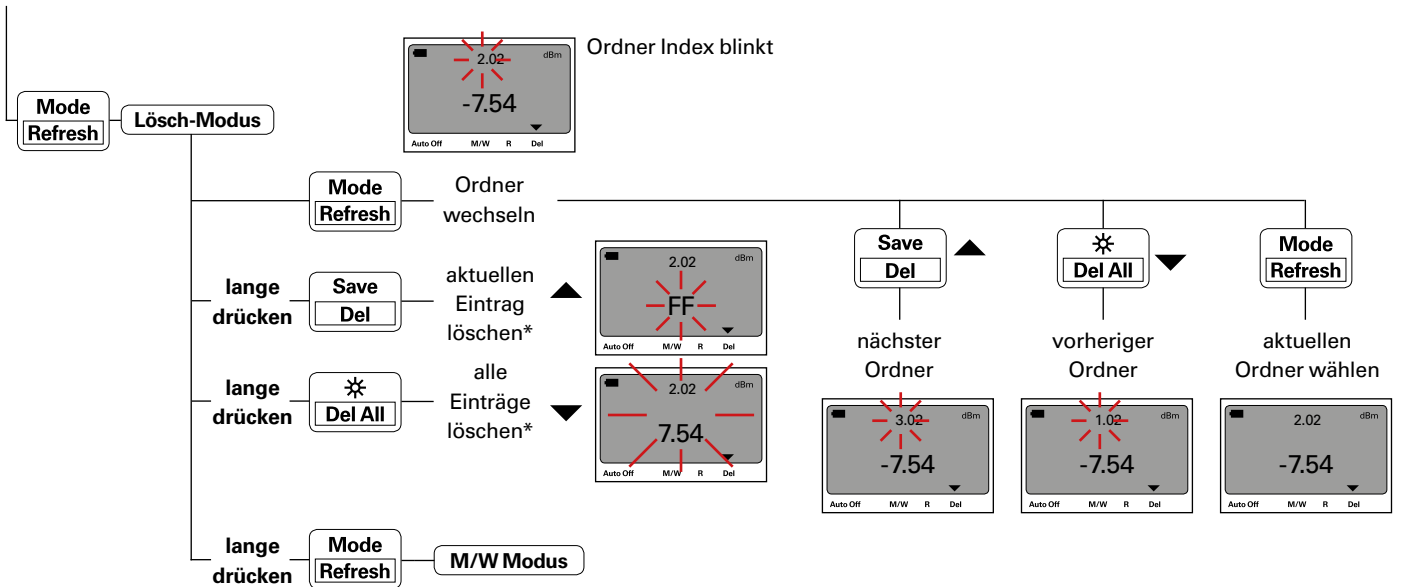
Mode
Refresh

Lösch-Modus

2.02
dBm
-7.54
Auto Off M/W R Del

Ordner Index blinkt

Mode
Refresh
Ordner wechseln

Save
Del

☼
Del All

Mode
Refresh

nächster Ordner

vorheriger Ordner

aktuellen Ordner wählen

3.02
dBm
-7.54
Auto Off M/W R Del

1.02
dBm
-7.54
Auto Off M/W R Del

2.02
dBm
-7.54
Auto Off M/W R Del

lange drücken
Save
Del
aktuellen Eintrag löschen*

2.02
dBm
FF
Auto Off M/W R Del

lange drücken
☼
Del All
alle Einträge löschen*

2.02
dBm
7.54
Auto Off M/W R Del

lange drücken
Mode
Refresh
M/W Modus